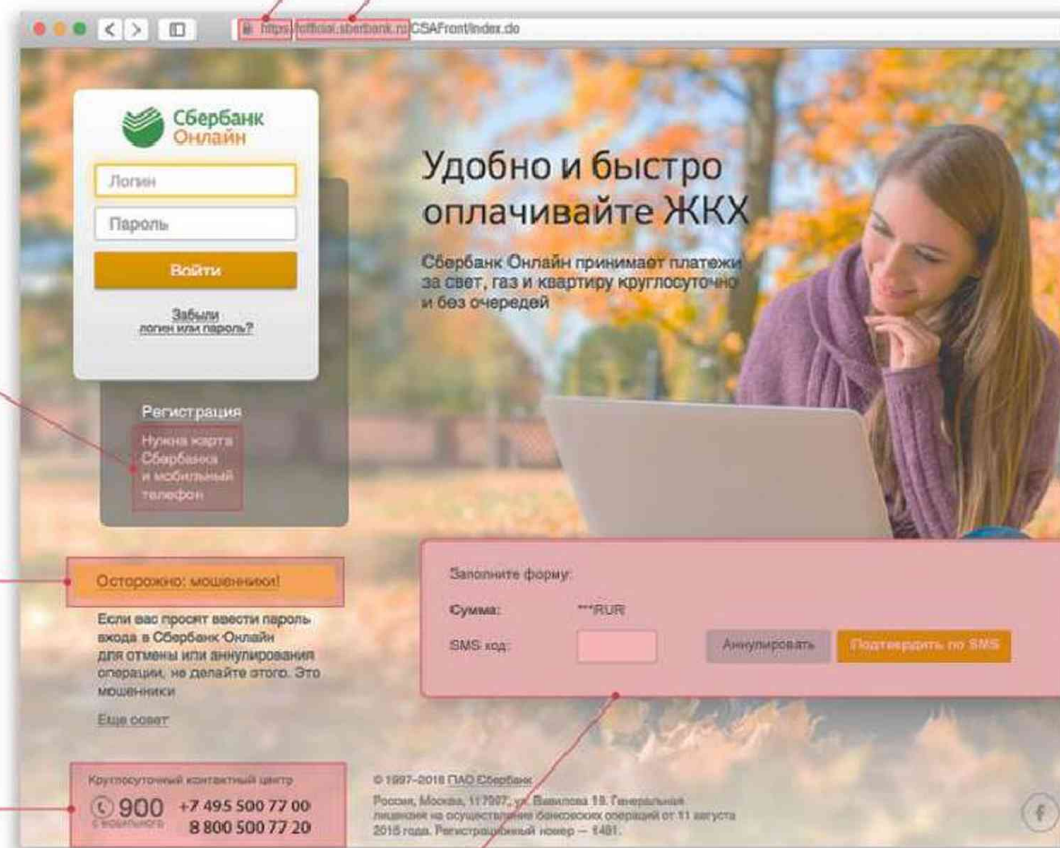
https://official.sberbank.ru/CSAFront/index.do

Сбербанк Онлайн

Логин

Пароль

Войти

Забыли логин или пароль?

Регистрация

Нужна карта Сбербанка и мобильный телефон

Удобно и быстро оплачивайте ЖКХ

Сбербанк Онлайн принимает платежи за свет, газ и квартиру круглосуточно и без очередей

Осторожно: мошенники!

Если вас просят ввести пароль входа в Сбербанк Онлайн для отмены или аннулирования операции, не делайте этого. Это мошенники

Еще совет

Заполните форму:

Сумма: ***RUR

SMS код:

Аннулировать

Подтвердить по SMS

Круглосуточный контактный центр

900 с мобильного

+7 495 500 77 00

8 800 500 77 20

© 1997–2016 ПАО Сбербанк

Россия, Москва, 117997, ул. Вавилова 19. Генеральная лицензия на осуществление банковских операций от 11 августа 2015 года. Регистрационный номер — 1481.

f